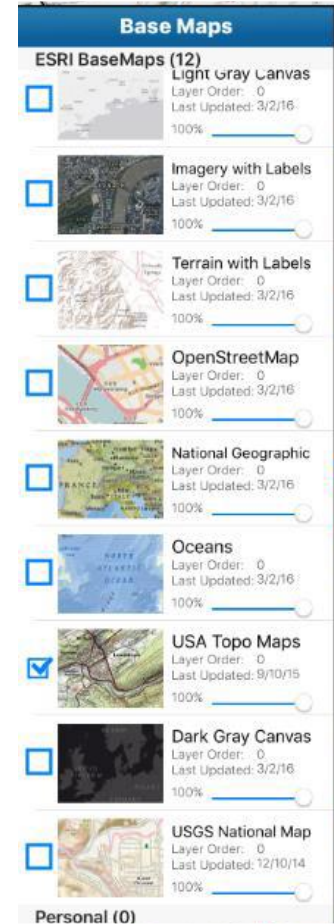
Base Maps

ESRI BaseMaps (12)

Light Gray Canvas
Layer Order: 0
Last Updated: 3/2/16
100%

Imagery with Labels
Layer Order: 0
Last Updated: 3/2/16
100%

Terrain with Labels
Layer Order: 0
Last Updated: 3/2/16
100%

OpenStreetMap
Layer Order: 0
Last Updated: 3/2/16
100%

National Geographic
Layer Order: 0
Last Updated: 3/2/16
100%

Oceans
Layer Order: 0
Last Updated: 3/2/16
100%

USA Topo Maps
Layer Order: 0
Last Updated: 9/10/15
100%

Dark Gray Canvas
Layer Order: 0
Last Updated: 3/2/16
100%

USGS National Map
Layer Order: 0
Last Updated: 12/10/14
100%

Personal (0)